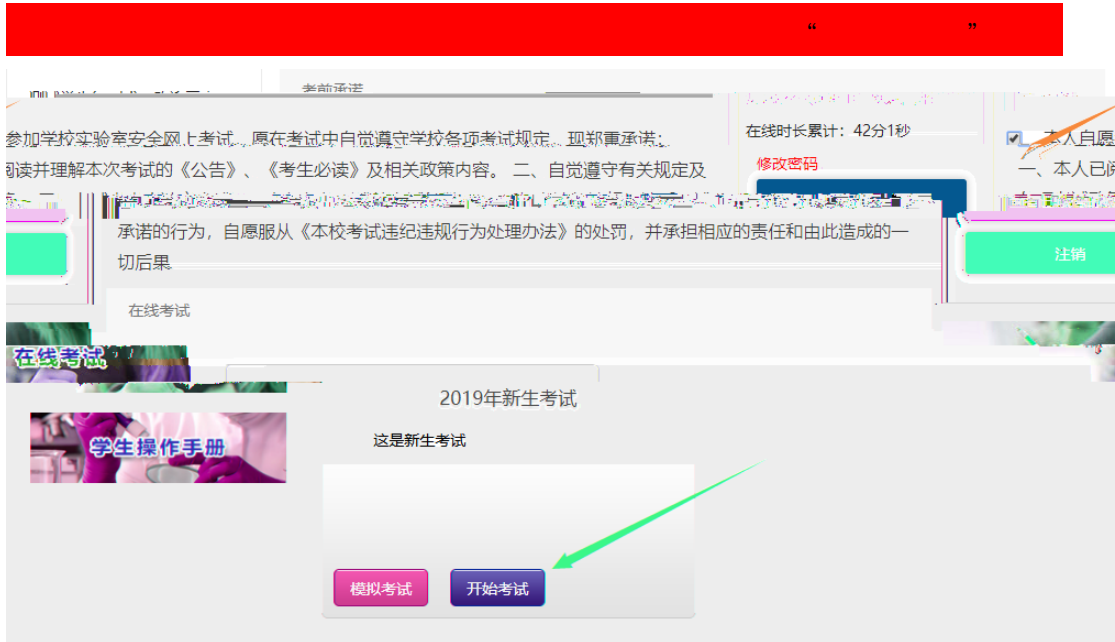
“ ”

考前承诺

参加学校实验室安全网上考试，愿在考试中自觉遵守学校各项考试规定，现郑重承诺：

阅读并理解本次考试的《公告》、《考生必读》及相关政策内容。 二、自觉遵守有关规定及

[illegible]

承诺的行为，自愿服从《本校考试违纪违规行为处理办法》的处罚，并承担相应的责任和由此造成的一切后果

在线时长累计：42分1秒

修改密码

本人自愿

一、本人已阅

注销

在线考试

在线考试

学生操作手册

2019年新生考试

这是新生考试

模拟考试

开始考试